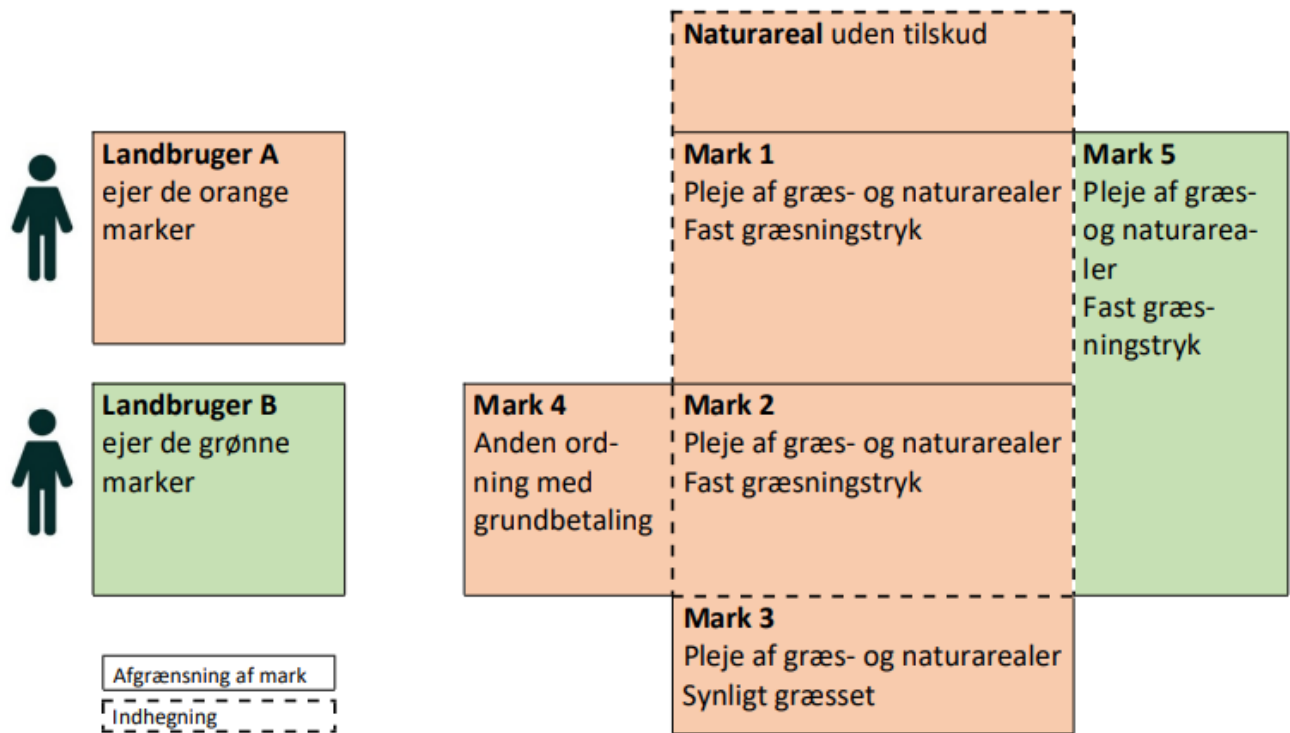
**Landbruger A**
ejer de orange marker

**Landbruger B**
ejer de grønne marker

Afgrænsning af mark

Indhegning

**Naturareal** uden tilskud

**Mark 1**
Pleje af græs- og naturarealer
Fast græsningstryk

**Mark 5**
Pleje af græs- og naturarealer
Fast græsningstryk

**Mark 4**
Anden ordning med grundbetaling

**Mark 2**
Pleje af græs- og naturarealer
Fast græsningstryk

**Mark 3**
Pleje af græs- og naturarealer
Synligt græsset